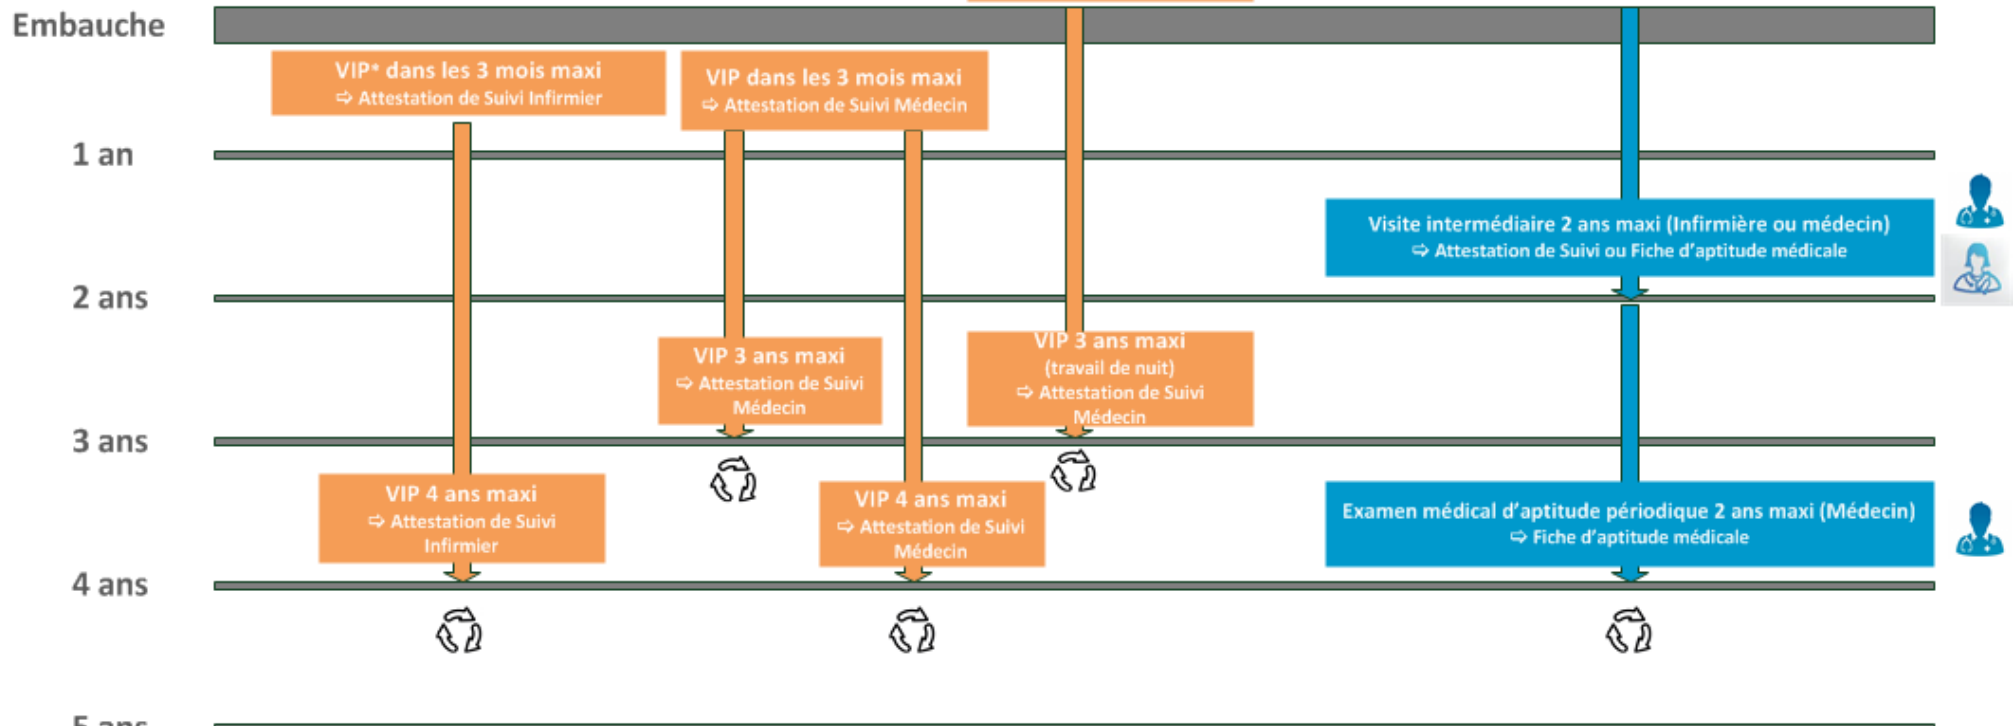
Embauche

VIP* dans les 3 mois maxi
⇨ Attestation de Suivi Infirmier

VIP dans les 3 mois maxi
⇨ Attestation de Suivi Médecin

1 an

Visite intermédiaire 2 ans maxi (Infirmière ou médecin)
⇨ Attestation de Suivi ou Fiche d'aptitude médicale

2 ans

VIP 3 ans maxi
⇨ Attestation de Suivi Médecin

VIP 3 ans maxi
(travail de nuit)
⇨ Attestation de Suivi Médecin

3 ans

VIP 4 ans maxi
⇨ Attestation de Suivi Infirmier

VIP 4 ans maxi
⇨ Attestation de Suivi Médecin

Examen médical d'aptitude périodique 2 ans maxi (Médecin)
⇨ Fiche d'aptitude médicale

4 ans

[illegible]